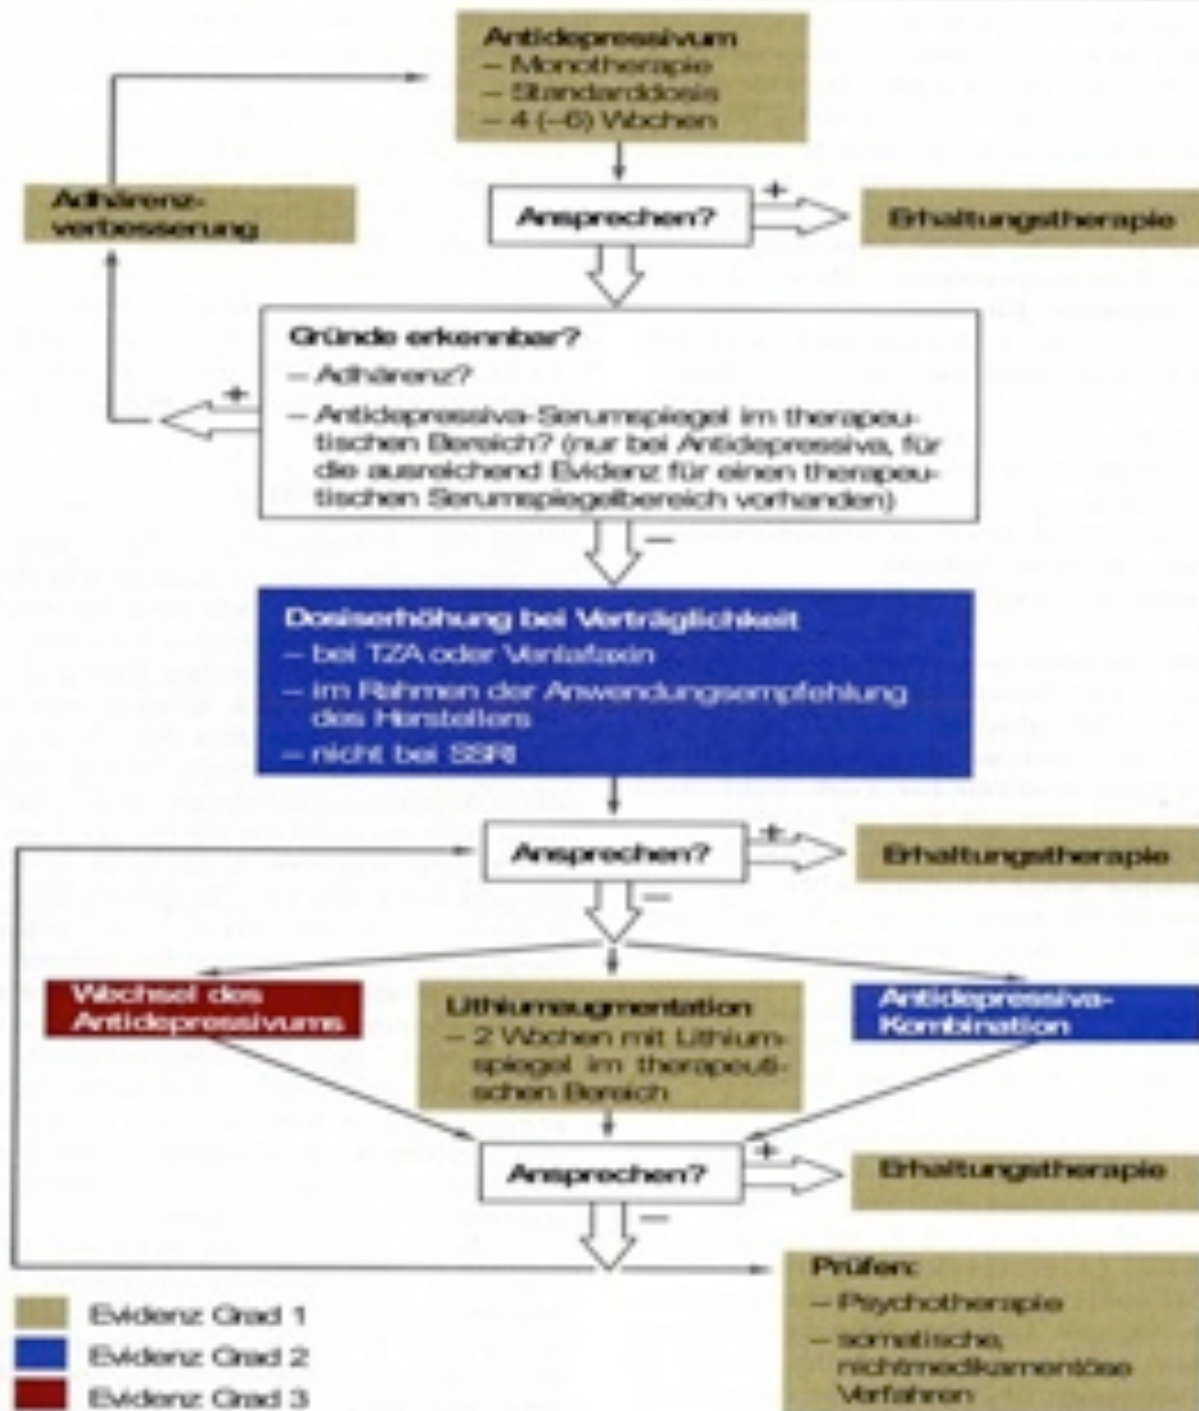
Antidepressivum
– Monotherapie
– Standarddosis
– 4 (–6) Wochen

Adhärenzverbesserung

Ansprechen?

+

Erhaltungstherapie

Gründe erkennbar?
– Adhärenz?
– Antidepressiva-Serumspiegel im therapeutischen Bereich? (nur bei Antidepressiva, für die ausreichend Evidenz für einen therapeutischen Serumspiegelbereich vorhanden)

+

–

Dosiserhöhung bei Verträglichkeit
– bei TZA oder Venlafaxin
– im Rahmen der Anwendungsempfehlung des Herstellers
– nicht bei SSRI

Ansprechen?

+

Erhaltungstherapie

–

Wechsel des Antidepressivums

Lithiumaugmentation
– 2 Wochen mit Lithiumspiegel im therapeutischen Bereich

Antidepressiva-Kombination

Ansprechen?

+

Erhaltungstherapie

–

Prüfen:
– Psychotherapie
– somatische, nichtmedikamentöse Verfahren

Evidenz Grad 1
Evidenz Grad 2
Evidenz Grad 3